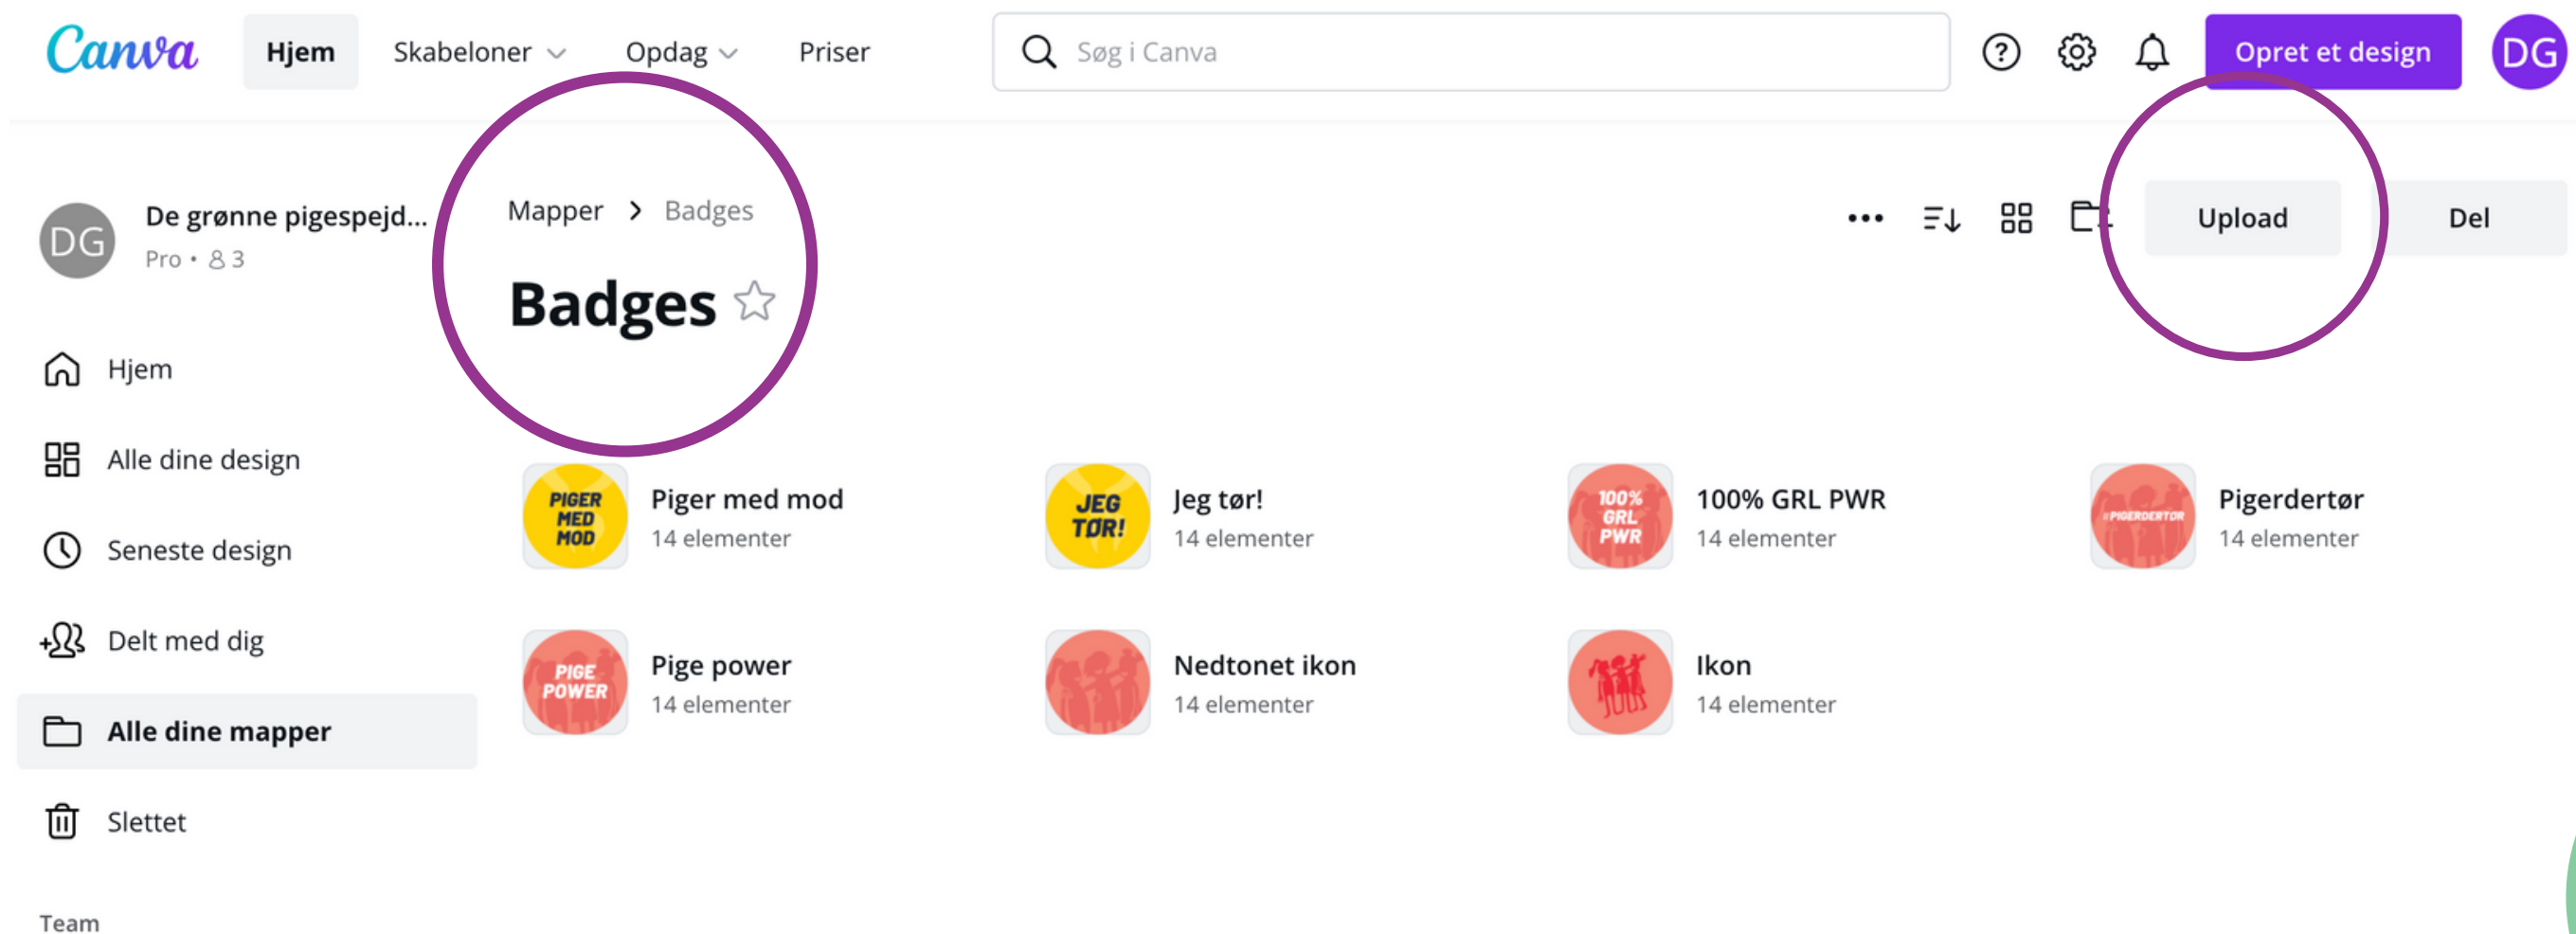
Canva Hjem Skabeloner Opdag Priser Søg i Canva Opret et design DG

DG De grønne pigespejd...
Pro • 3

Mapper > Badges

Badges

Upload Del

Hjem

Alle dine design

Seneste design

Delt med dig

Alle dine mapper

Slettet

Team

PIGER MED MOD Piger med mod
14 elementer

JEG TØR! Jeg tør!
14 elementer

100% GRL PWR 100% GRL PWR
14 elementer

#PIGERDERTØR Pigerdertør
14 elementer

PIGE POWER Pige power
14 elementer

Nedtonet ikon
14 elementer

Ikon
14 elementer